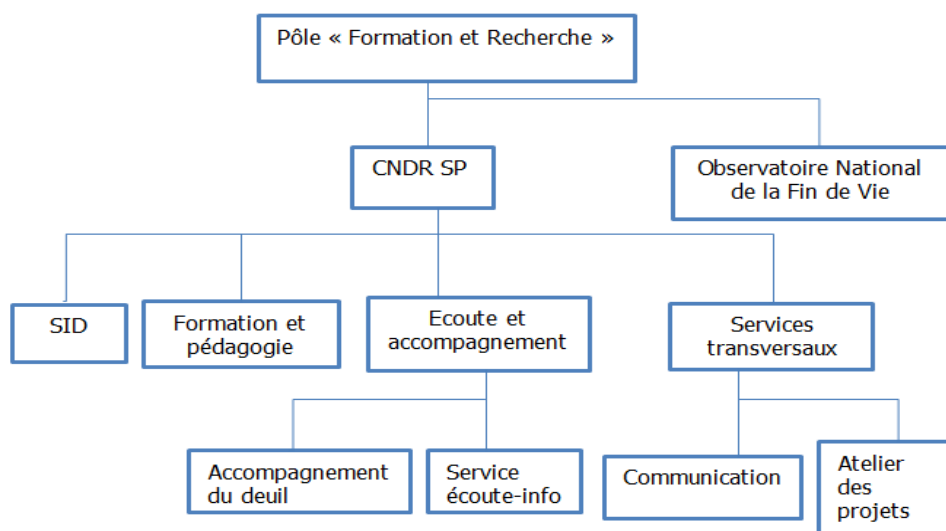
Pôle « Formation et Recherche »

CNDR SP

Observatoire National de la Fin de Vie

SID

Formation et pédagogie

Ecoute et accompagnement

Services transversaux

Accompagnement du deuil

Service écoute-info

Communication

Atelier des projets